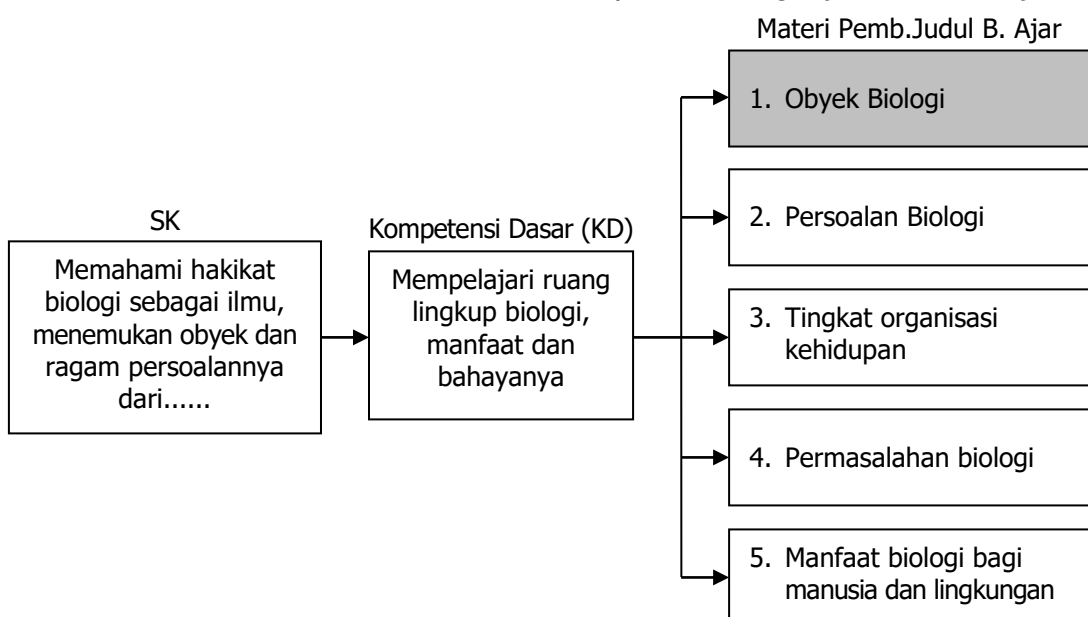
SK

Memahami hakikat biologi sebagai ilmu, menemukan obyek dan ragam persoalannya dari......

Kompetensi Dasar (KD)

Mempelajari ruang lingkup biologi, manfaat dan bahayanya

Materi Pemb.Judul B. Ajar

1. Obyek Biologi

2. Persoalan Biologi

3. Tingkat organisasi kehidupan

4. Permasalahan biologi

5. Manfaat biologi bagi manusia dan lingkungan